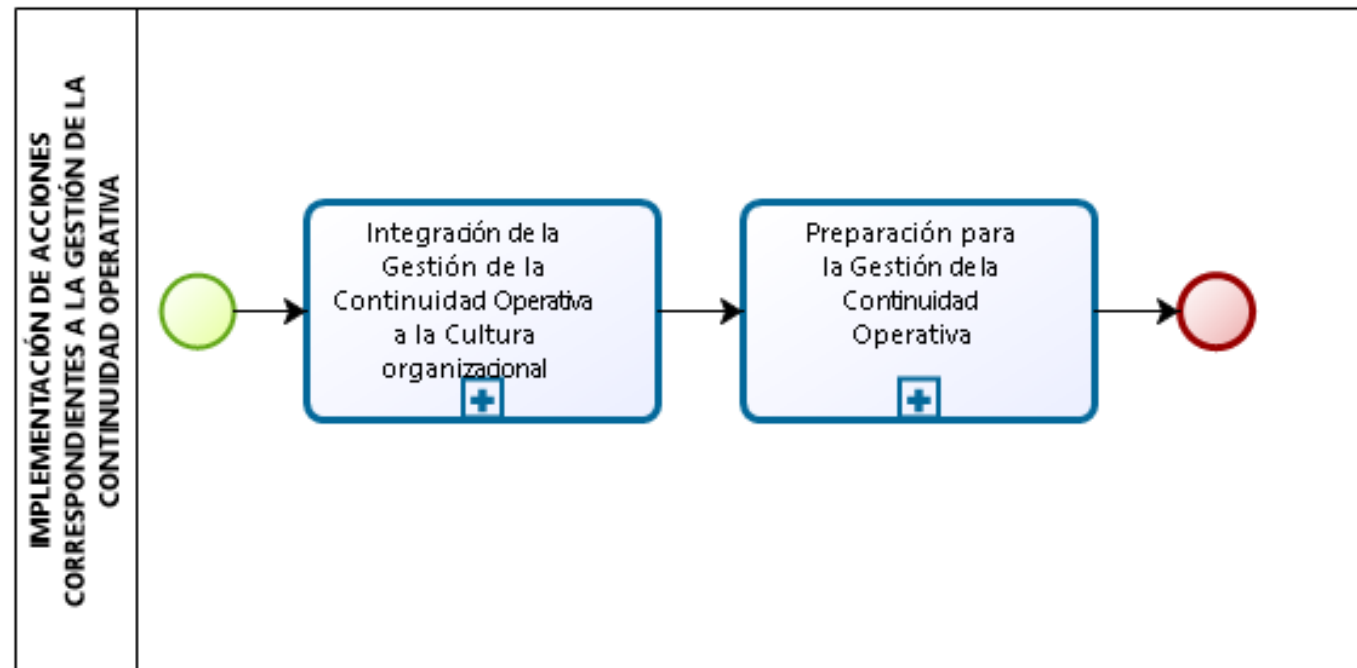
IMPLEMENTACIÓN DE ACCIONES CORRESPONDIENTES A LA GESTIÓN DE LA CONTINUIDAD OPERATIVA

Integración de la Gestión de la Continuidad Operativa a la Cultura organizacional

Preparación para la Gestión de la Continuidad Operativa